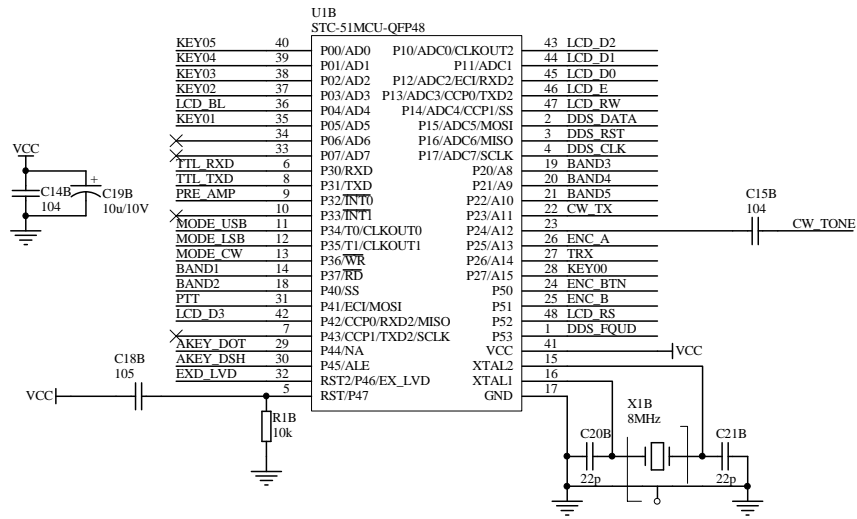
U1B
STC-51MCU-QFP48

| Net | Pin | Left | Right | Pin | Net |
|---|---|---|---|---|---|
| KEY05 | 40 | P00/AD0 | P10/ADC0/CLKOUT2 | 43 | LCD_D2 |
| KEY04 | 39 | P01/AD1 | P11/ADC1 | 44 | LCD_D1 |
| KEY03 | 38 | P02/AD2 | P12/ADC2/ECI/RXD2 | 45 | LCD_D0 |
| KEY02 | 37 | P03/AD3 | P13/ADC3/CCP0/TXD2 | 46 | LCD_E |
| LCD_BL | 36 | P04/AD4 | P14/ADC4/CCP1/SS | 47 | LCD_RW |
| KEY01 | 35 | P05/AD5 | P15/ADC5/MOSI | 2 | DDS_DATA |
|  | 34 | P06/AD6 | P16/ADC6/MISO | 3 | DDS_RST |
|  | 33 | P07/AD7 | P17/ADC7/SCLK | 4 | DDS_CLK |
| TTL_RXD | 6 | P30/RXD | P20/A8 | 19 | BAND3 |
| TTL_TXD | 8 | P31/TXD | P21/A9 | 20 | BAND4 |
| PRE_AMP | 9 | P32/$\overline{INT0}$ | P22/A10 | 21 | BAND5 |
|  | 10 | P33/$\overline{INT1}$ | P23/A11 | 22 | CW_TX |
| MODE_USB | 11 | P34/T0/CLKOUT0 | P24/A12 | 23 |  |
| MODE_LSB | 12 | P35/T1/CLKOUT1 | P25/A13 | 26 | ENC_A |
| MODE_CW | 13 | P36/$\overline{WR}$ | P26/A14 | 27 | TRX |
| BAND1 | 14 | P37/$\overline{RD}$ | P27/A15 | 28 | KEY00 |
| BAND2 | 18 | P40/SS | P50 | 24 | ENC_BTN |
| PTT | 31 | P41/ECI/MOSI | P51 | 25 | ENC_B |
| LCD_D3 | 42 | P42/CCP0/RXD2/MISO | P52 | 48 | LCD_RS |
|  | 7 | P43/CCP1/TXD2/SCLK | P53 | 1 | DDS_FQUD |
| AKEY_DOT | 29 | P44/NA | VCC | 41 |  |
| AKEY_DSH | 30 | P45/ALE | XTAL2 | 15 |  |
| EXD_LVD | 32 | RST2/P46/EX_LVD | XTAL1 | 16 |  |
|  | 5 | RST/P47 | GND | 17 |  |

VCC
C14B
104
+
C19B
10u/10V

C15B
104
CW_TONE

VCC

C18B
105
VCC

R1B
10k

X1B
8MHz
C20B
22p
C21B
22p